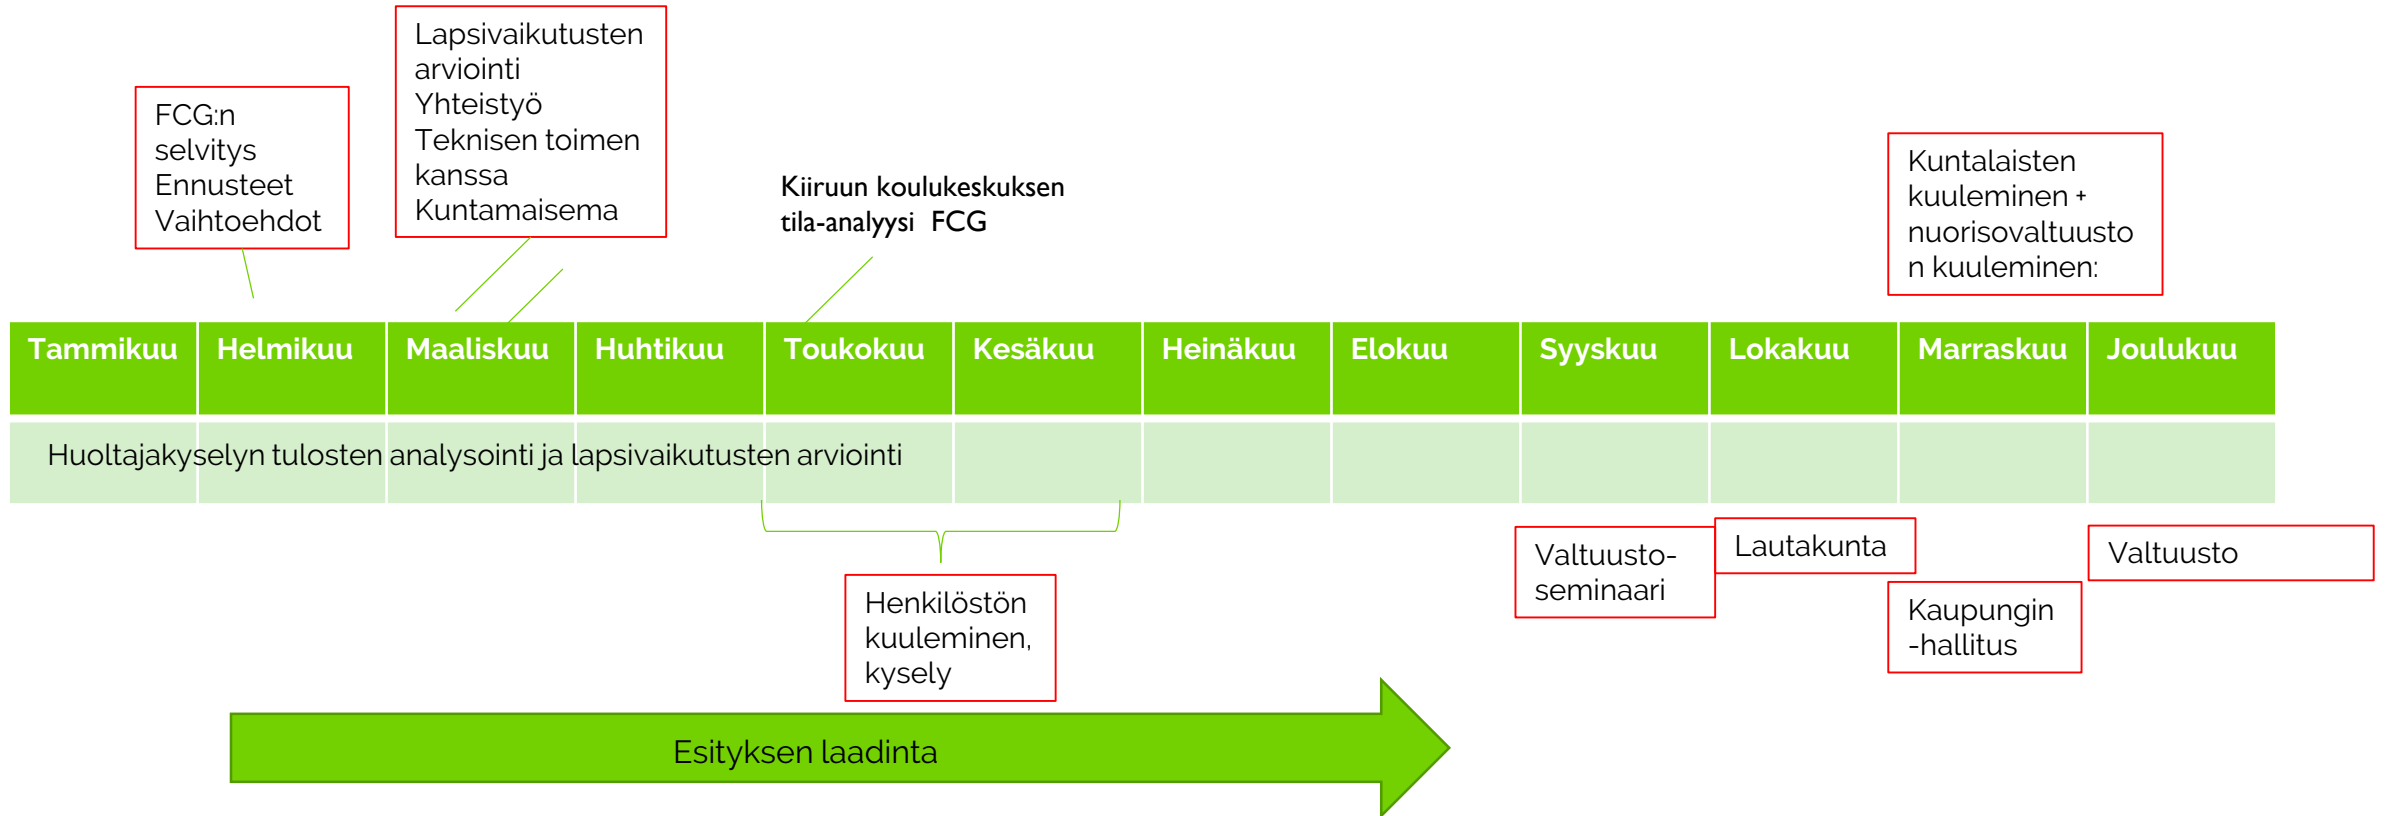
Lapsivaikutusten arviointi
Yhteistyö
Teknisen toimen kanssa
Kuntamaisema

FCG:n selvitys
Ennusteet
Vaihtoehdot

Kiiruun koulukeskuksen tila-analyysi FCG

Kuntalaisten kuuleminen + nuorisovaltuuston kuuleminen:

| Tammikuu | Helmikuu | Maaliskuu | Huhtikuu | Toukokuu | Kesäkuu | Heinäkuu | Elokuu | Syyskuu | Lokakuu | Marraskuu | Joulukuu |
|---|---|---|---|---|---|---|---|---|---|---|---|

Huoltajakyselyn tulosten analysointi ja lapsivaikutusten arviointi

Valtuusto-seminaari

Lautakunta

Valtuusto

Kaupungin -hallitus

Henkilöstön kuuleminen, kysely

Esityksen laadinta